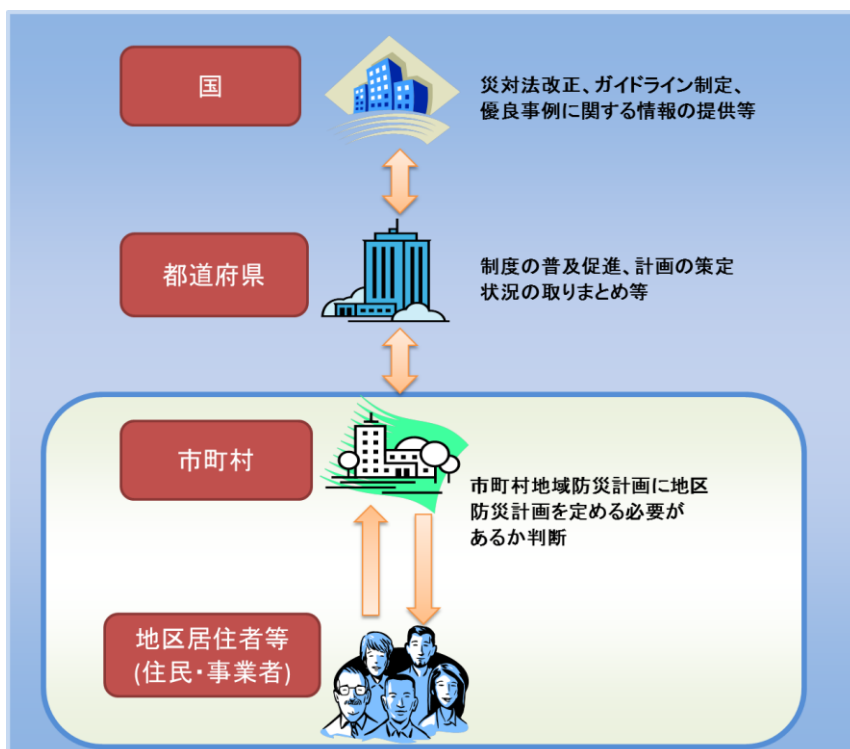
国

災対法改正、ガイドライン制定、優良事例に関する情報の提供等

都道府県

制度の普及促進、計画の策定状況の取りまとめ等

市町村

市町村地域防災計画に地区防災計画を定める必要があるか判断

地区居住者等
(住民･事業者)